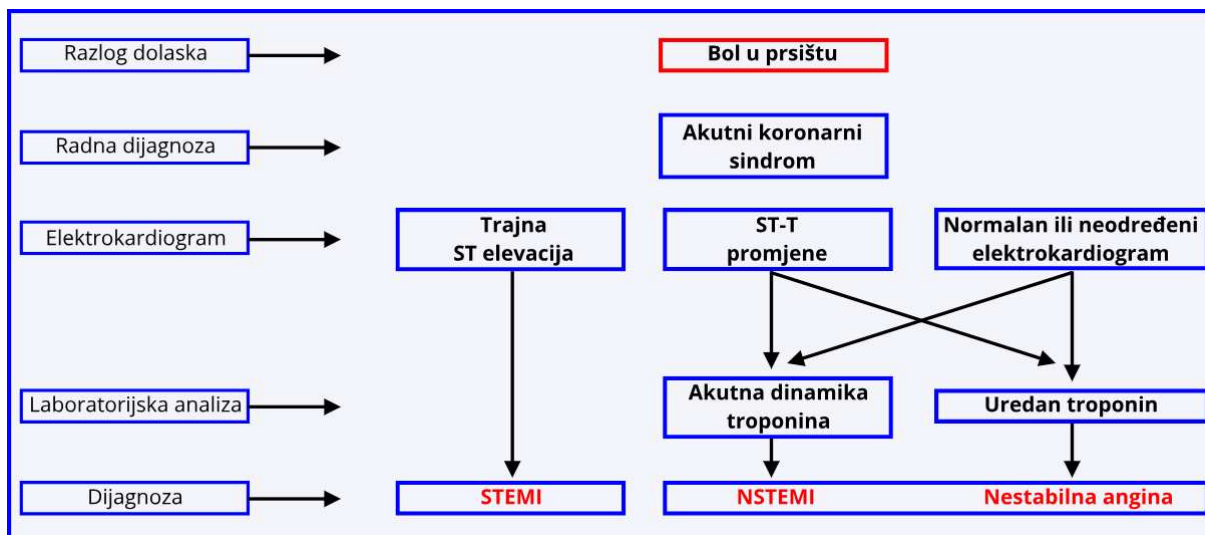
Razlog dolaska

Bol u prsištu

Radna dijagnoza

Akutni koronarni sindrom

Elektrokardiogram

Trajna ST elevacija

ST-T promjene

Normalan ili neodređeni elektrokardiogram

Laboratorijska analiza

Akutna dinamika troponina

Uredan troponin

Dijagnoza

STEMI

NSTEMI

Nestabilna angina